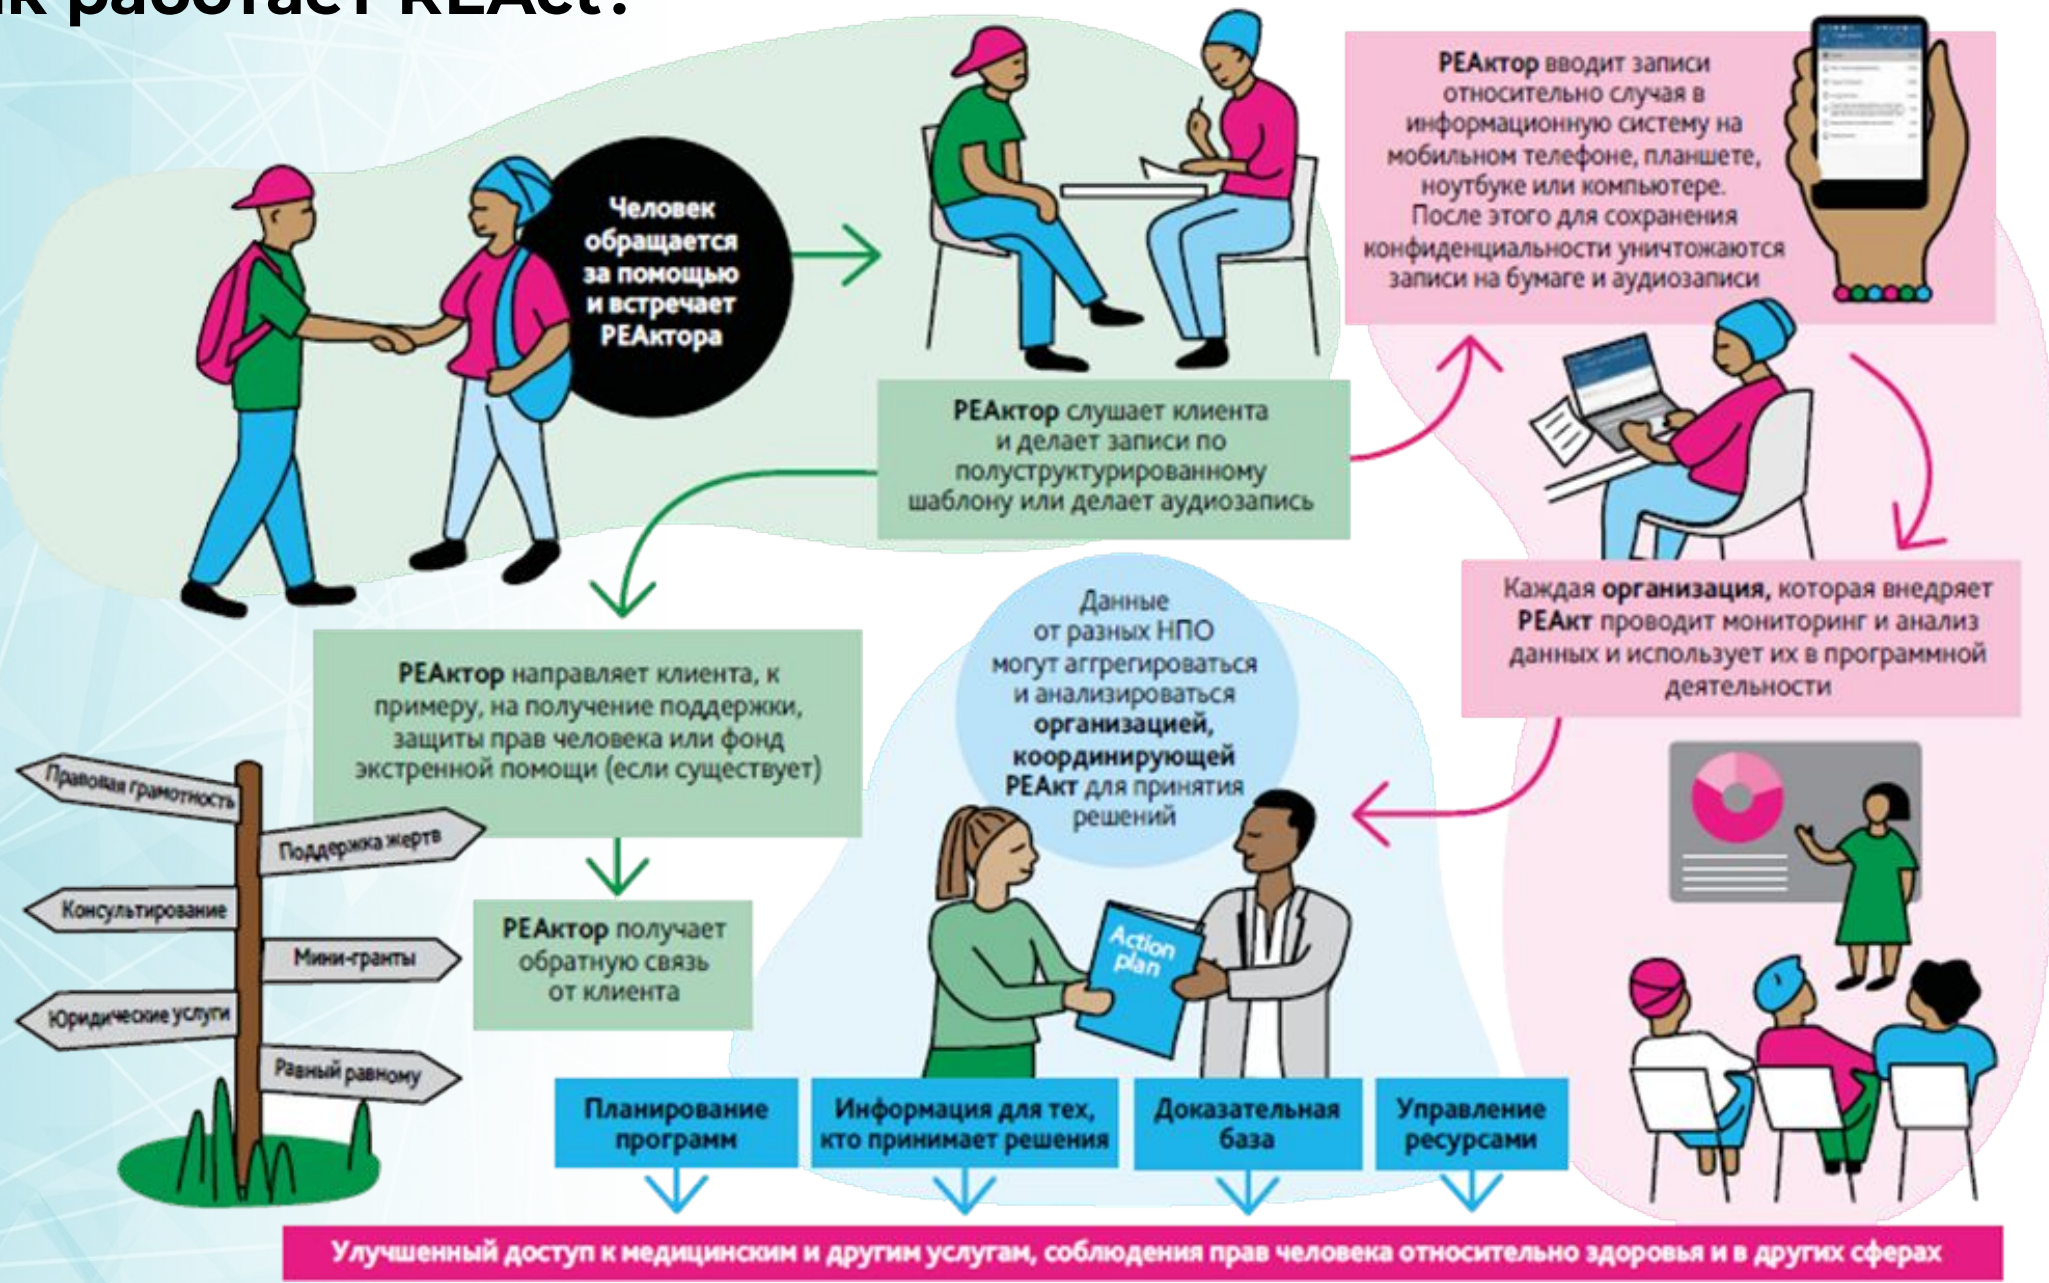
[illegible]к работает REAct?

Человек обращается за помощью и встречает РЕАктора

РЕАктор слушает клиента и делает записи по полуструктурированному шаблону или делает аудиозапись

РЕАктор вводит записи относительно случая в информационную систему на мобильном телефоне, планшете, ноутбуке или компьютере. После этого для сохранения конфиденциальности уничтожаются записи на бумаге и аудиозаписи

Каждая организация, которая внедряет РЕАкт проводит мониторинг и анализ данных и использует их в программной деятельности

Данные от разных НПО могут аггрегироваться и анализироваться организацией, координирующей РЕАкт для принятия решений

РЕАктор направляет клиента, к примеру, на получение поддержки, защиты прав человека или фонд экстренной помощи (если существует)

РЕАктор получает обратную связь от клиента

Правовая грамотность
Поддержка жертв
Консультирование
Мини-гранты
Юридические услуги
Равный равному

Action plan

Планирование программ
Информация для тех, кто принимает решения
Доказательная база
Управление ресурсами

Улучшенный доступ к медицинским и другим услугам, соблюдения прав человека относительно здоровья и в других сферах